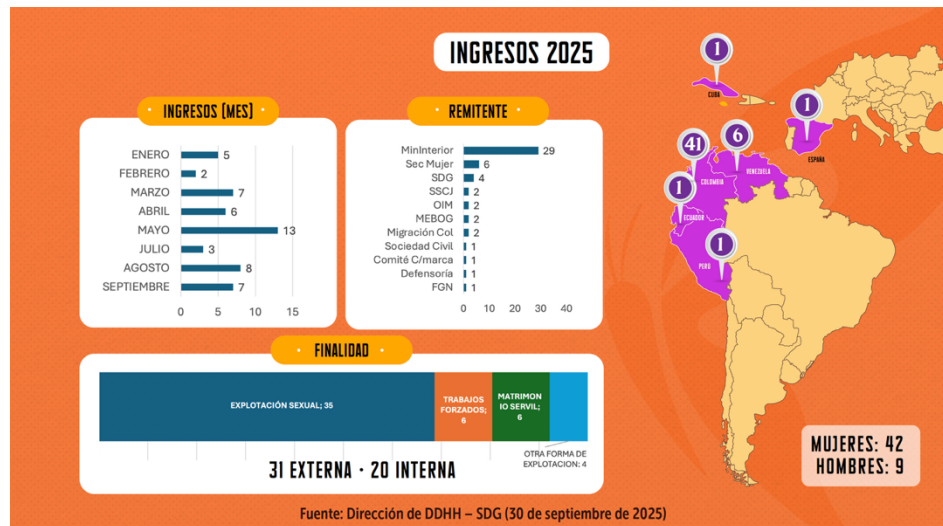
INGRESOS 2025

INGRESOS (MES)

| Mes | Valor |
|---|---|
| ENERO | 5 |
| FEBRERO | 2 |
| MARZO | 7 |
| ABRIL | 6 |
| MAYO | 13 |
| JULIO | 3 |
| AGOSTO | 8 |
| SEPTIEMBRE | 7 |

0 5 10 15

REMITENTE

| Remitente | Valor |
|---|---|
| MinInterior | 29 |
| Sec Mujer | 6 |
| SDG | 4 |
| SSCJ | 2 |
| OIM | 2 |
| MEBOG | 2 |
| Migración Col | 2 |
| Sociedad Civil | 1 |
| Comité C/marca | 1 |
| Defensoría | 1 |
| FGN | 1 |

0 10 20 30 40

FINALIDAD

EXPLOTACIÓN SEXUAL; 35

TRABAJOS FORZADOS; 6

MATRIMONIO SERVIL; 6

OTRA FORMA DE EXPLOTACION; 4

31 EXTERNA • 20 INTERNA

1 CUBA

1 ESPAÑA

41 COLOMBIA

6 VENEZUELA

1 ECUADOR

1 PERU

MUJERES: 42
HOMBRES: 9

Fuente: Dirección de DDHH – SDG (30 de septiembre de 2025)